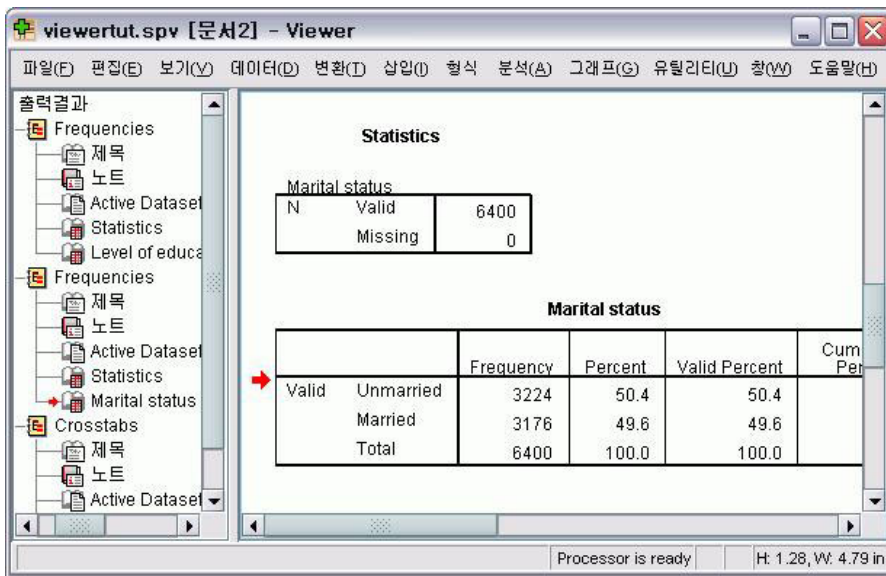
viewertut.spv [문서2] - Viewer

파일(F) 편집(E) 보기(V) 데이터(D) 변환(T) 삽입(I) 형식 분석(A) 그래프(G) 유틸리티(U) 창(W) 도움말(H)

출력결과
Frequencies
제목
노트
Active Dataset
Statistics
Level of educa
Frequencies
제목
노트
Active Dataset
Statistics
Marital status
Crosstabs
제목
노트
Active Dataset

Statistics

Marital status

| N | Valid | 6400 |
|---|---|---|
| | Missing | 0 |

Marital status

| | | Frequency | Percent | Valid Percent | Cum Per |
|---|---|---|---|---|---|
| Valid | Unmarried | 3224 | 50.4 | 50.4 | |
| | Married | 3176 | 49.6 | 49.6 | |
| | Total | 6400 | 100.0 | 100.0 | |

Processor is ready
H: 1.28, W: 4.79 in